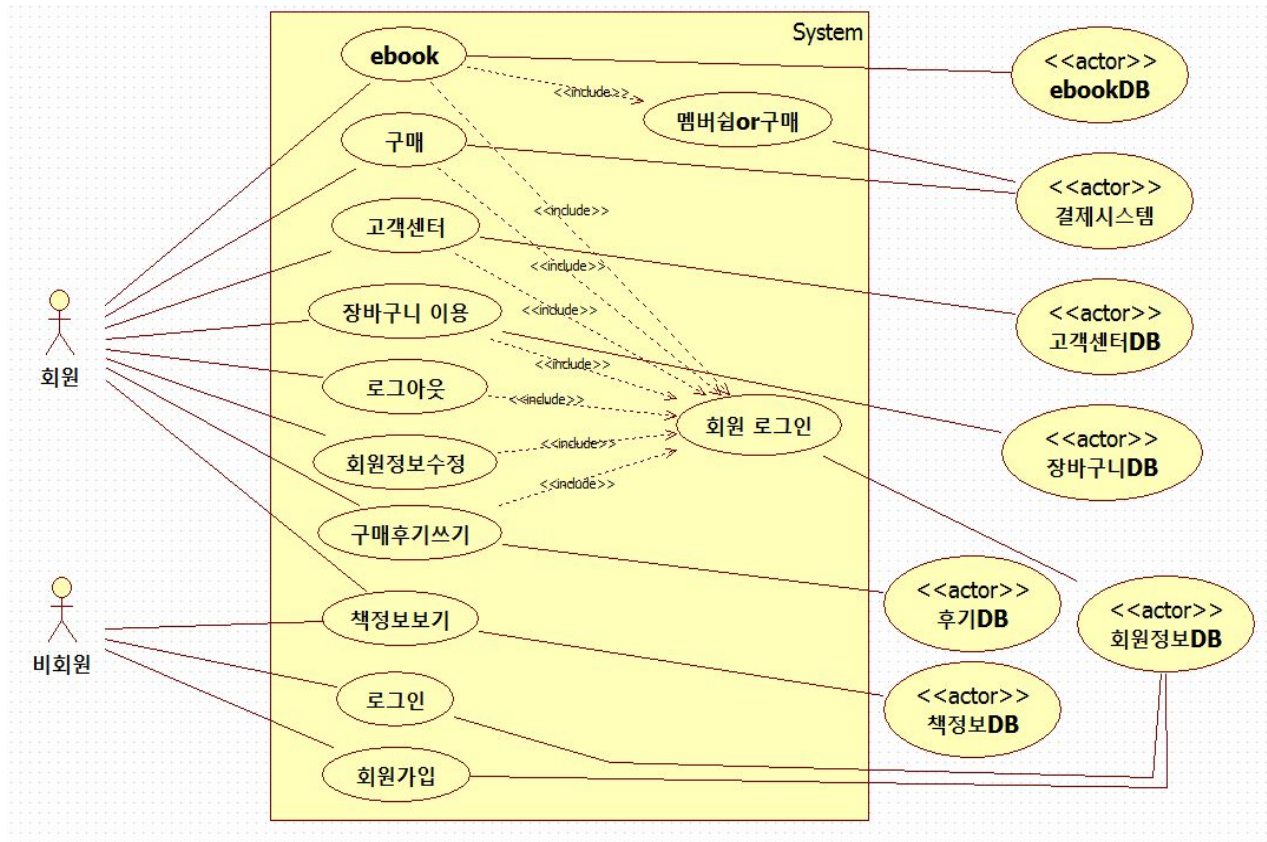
System

회원

비회원

ebook

<<include>>

멤버쉽or구매

구매

<<include>>

고객센터

<<include>>

장바구니 이용

<<include>>

<<include>>

로그아웃

<<include>>

회원 로그인

회원정보수정

<<include>>

<<include>>

구매후기쓰기

책정보보기

로그인

회원가입

<<actor>>
ebookDB

<<actor>>
결제시스템

<<actor>>
고객센터DB

<<actor>>
장바구니DB

<<actor>>
후기DB

<<actor>>
회원정보DB

<<actor>>
책정보DB